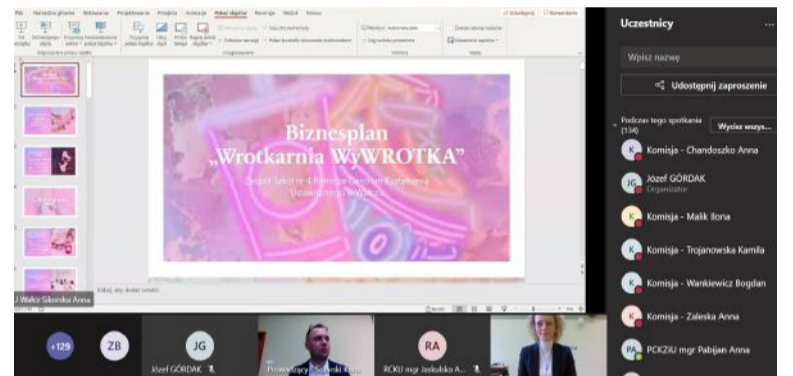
Plik Narzędzia główne Wstawianie Projektowanie Przejścia Animacje Pokaz slajdów Recenzja Widok Pomoc

Biznesplan
„Wrotkarnia WyWROTKA"

Zespół Szkół nr 4 Regionalne Centrum Kształcenia Ustawicznego w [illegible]

Kliknij, aby dodać notatki

J Walur Sikorska Anna

Uczestnicy

Wpisz nazwę

Udostępnij zaproszenie

Podczas tego spotkania (134)

Wycisz wszys...

Komisja - Chandoszko Anna

Józef GÓRDAK
Organizator

Komisja - Malik Ilona

Komisja - Trojanowska Kamila

Komisja - Wankiewicz Bogdan

Komisja - Zaleska Anna

PCKZiU mgr Pabijan Anna

+129

ZB

JG
Józef GÓRDAK

Prowadzący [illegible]

RA
RCKU mgr Jaskulska A...